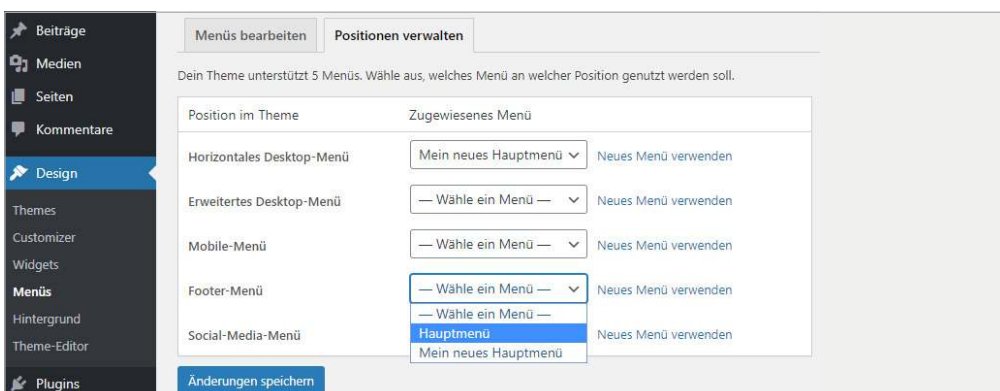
Beiträge
Medien
Seiten
Kommentare
Design
Themes
Customizer
Widgets
Menüs
Hintergrund
Theme-Editor
Plugins

Menüs bearbeiten
Positionen verwalten

Dein Theme unterstützt 5 Menüs. Wähle aus, welches Menü an welcher Position genutzt werden soll.

| Position im Theme | Zugewiesenes Menü | |
|---|---|---|
| Horizontales Desktop-Menü | Mein neues Hauptmenü | Neues Menü verwenden |
| Erweitertes Desktop-Menü | — Wähle ein Menü — | Neues Menü verwenden |
| Mobile-Menü | — Wähle ein Menü — | Neues Menü verwenden |
| Footer-Menü | — Wähle ein Menü — | Neues Menü verwenden |
| Social-Media-Menü | | Neues Menü verwenden |

— Wähle ein Menü —
Hauptmenü
Mein neues Hauptmenü

Änderungen speichern